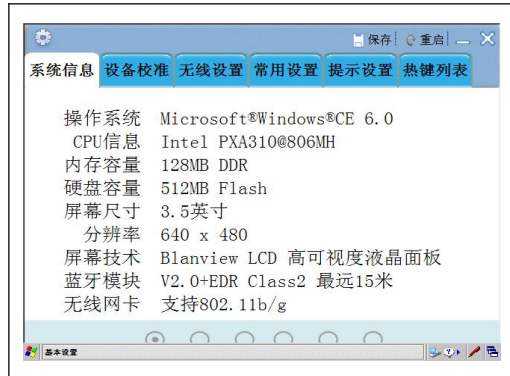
保存 重启

系统信息 设备校准 无线设置 常用设置 提示设置 热键列表

操作系统 Microsoft®Windows®CE 6.0
CPU信息 Intel PXA310@806MH
内存容量 128MB DDR
硬盘容量 512MB Flash
屏幕尺寸 3.5英寸
分辨率 640 x 480
屏幕技术 Blanview LCD 高可视度液晶面板
蓝牙模块 V2.0+EDR Class2 最远15米
无线网卡 支持802.11b/g

基本设置